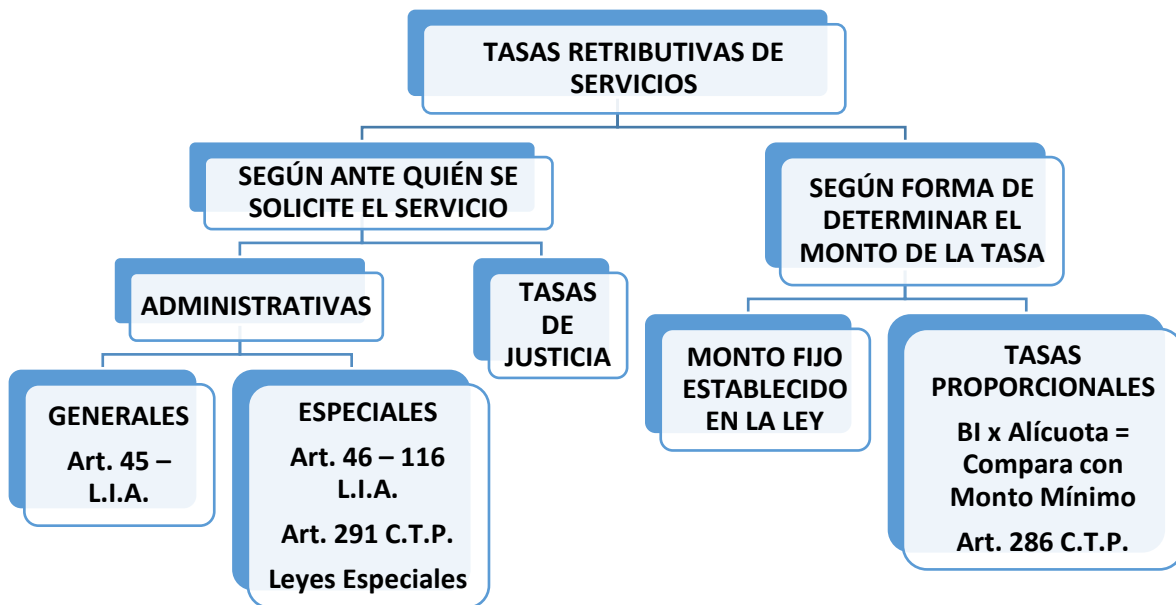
TASAS RETRIBUTIVAS DE SERVICIOS

SEGÚN ANTE QUIÉN SE SOLICITE EL SERVICIO

SEGÚN FORMA DE DETERMINAR EL MONTO DE LA TASA

ADMINISTRATIVAS

TASAS DE JUSTICIA

MONTO FIJO ESTABLECIDO EN LA LEY

TASAS PROPORCIONALES

BI x Alícuota = Compara con Monto Mínimo

Art. 286 C.T.P.

GENERALES

Art. 45 – L.I.A.

ESPECIALES

Art. 46 – 116 L.I.A.

Art. 291 C.T.P.

Leyes Especiales